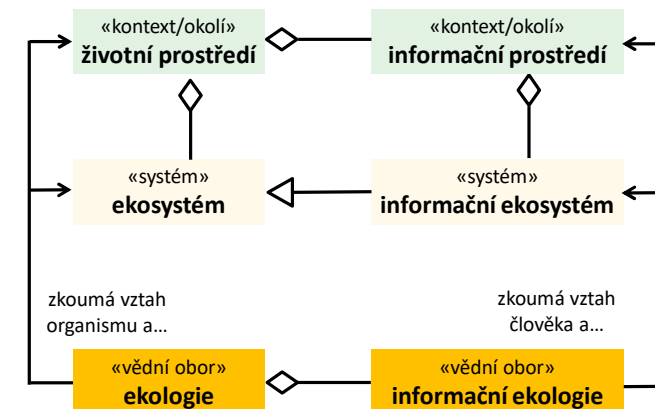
«kontext/okolí»
životní prostředí

«kontext/okolí»
informační prostředí

«systém»
ekosystém

«systém»
informační ekosystém

zkoumá vztah organismu a…

zkoumá vztah člověka a…

«vědní obor»
ekologie

«vědní obor»
informační ekologie